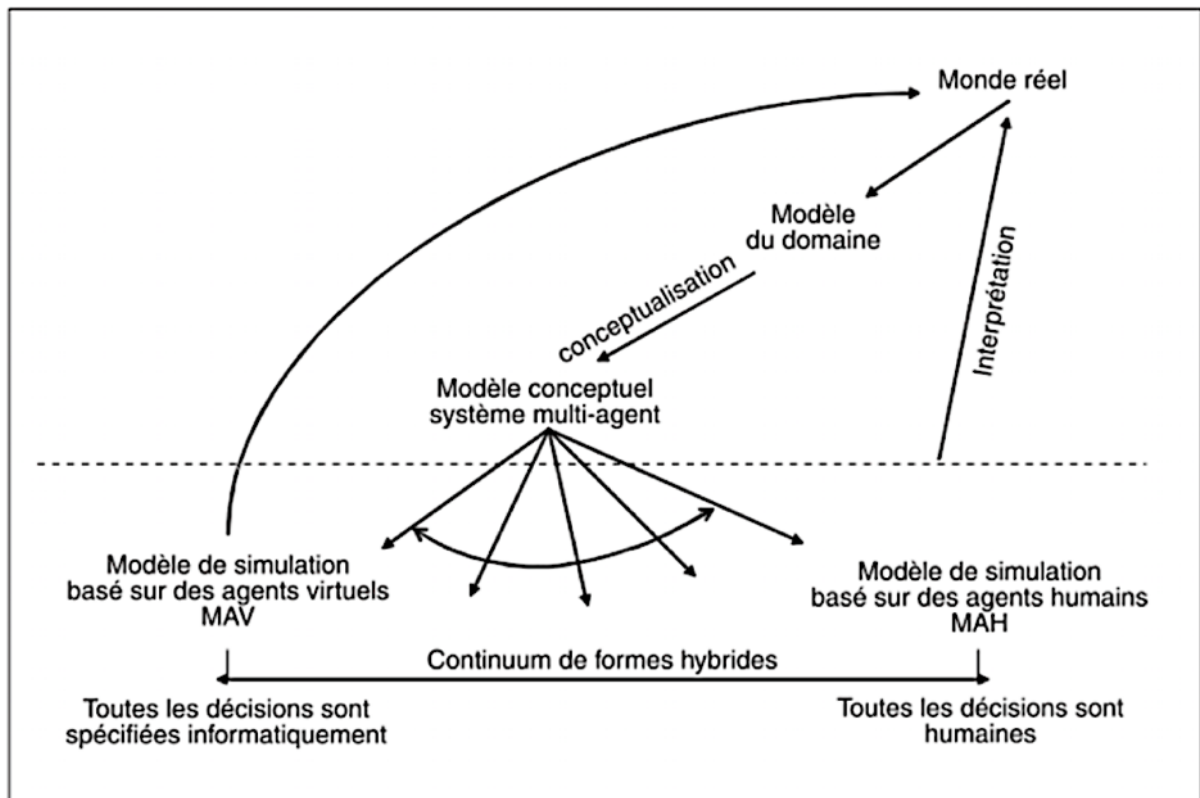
Monde réel

Modèle du domaine

conceptualisation

Interprétation

Modèle conceptuel système multi-agent

Modèle de simulation basé sur des agents virtuels MAV

Modèle de simulation basé sur des agents humains MAH

Continuum de formes hybrides

Toutes les décisions sont spécifiées informatiquement

Toutes les décisions sont humaines